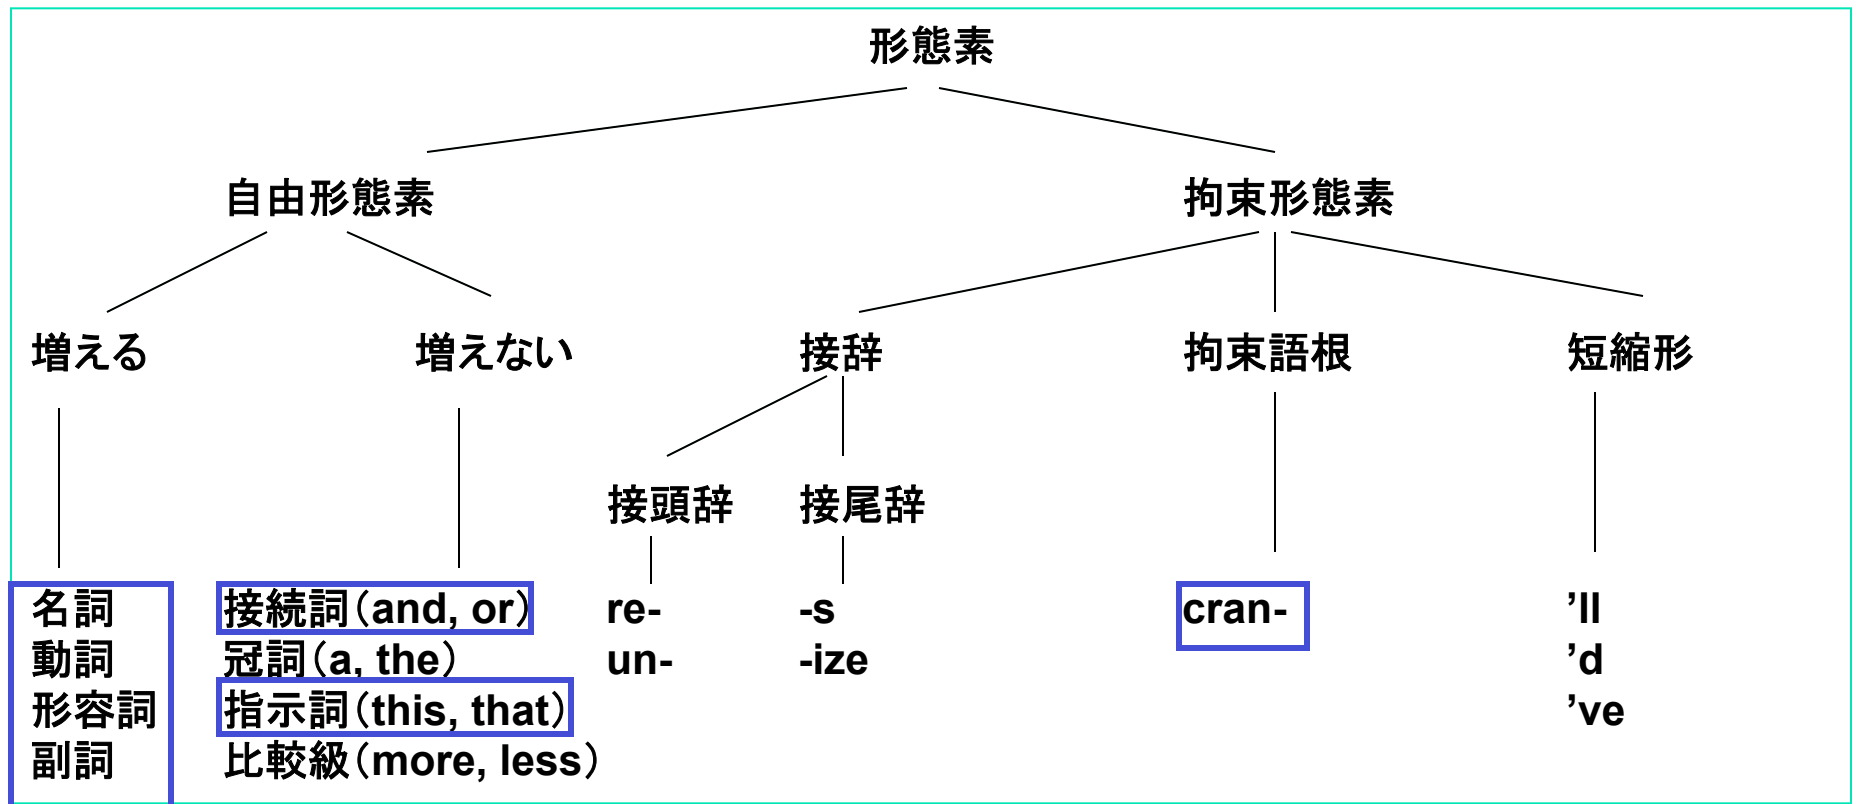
形態素

自由形態素

拘束形態素

増える

増えない

接辞

拘束語根

短縮形

接頭辞

接尾辞

名詞
動詞
形容詞
副詞

接続詞（and, or）
冠詞（a, the）
指示詞（this, that）
比較級（more, less）

re-
un-

-s
-ize

cran-

’ll
’d
’ve